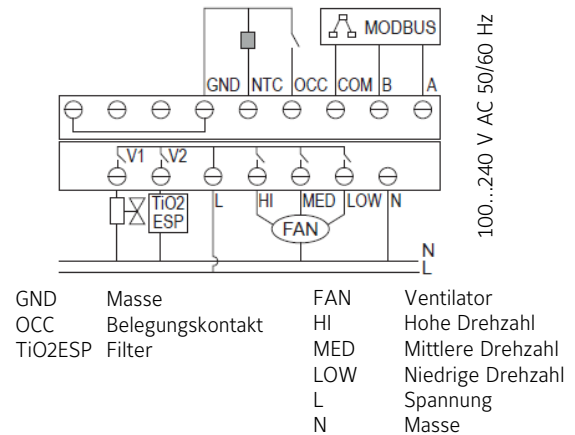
MODBUS

GND NTC OCC COM B A

V1 V2

TiO2 ESP

L HI MED LOW N

FAN

N
L

100...240 V AC 50/60 Hz

| | | | |
|---|---|---|---|
| GND | Masse | FAN | Ventilator |
| OCC | Belegungskontakt | HI | Hohe Drehzahl |
| TiO2ESP | Filter | MED | Mittlere Drehzahl |
| | | LOW | Niedrige Drehzahl |
| | | L | Spannung |
| | | N | Masse |